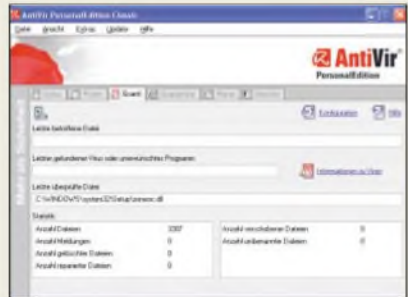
AntiVir PersonalEdition Classic

Datei Ansicht Extras Update Hilfe

AntiVir
PersonalEdition

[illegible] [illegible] Guard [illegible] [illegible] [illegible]

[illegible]

Konfiguration Hilfe

Letzte betroffene Datei

Letzter gefundener Virus oder unerwünschtes Programm

Informationen zu Viren

Letzte überprüfte Datei

C:\WINDOWS\system32\Setup\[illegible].dll

Statistik

| | | | |
|---|---|---|---|
| Anzahl Dateien | 3307 | Anzahl verschobener Dateien | 0 |
| Anzahl Meldungen | 0 | Anzahl umbenannte Dateien | 0 |
| Anzahl gelöschter Dateien | 0 | | |
| Anzahl reparierte Dateien | 0 | | |